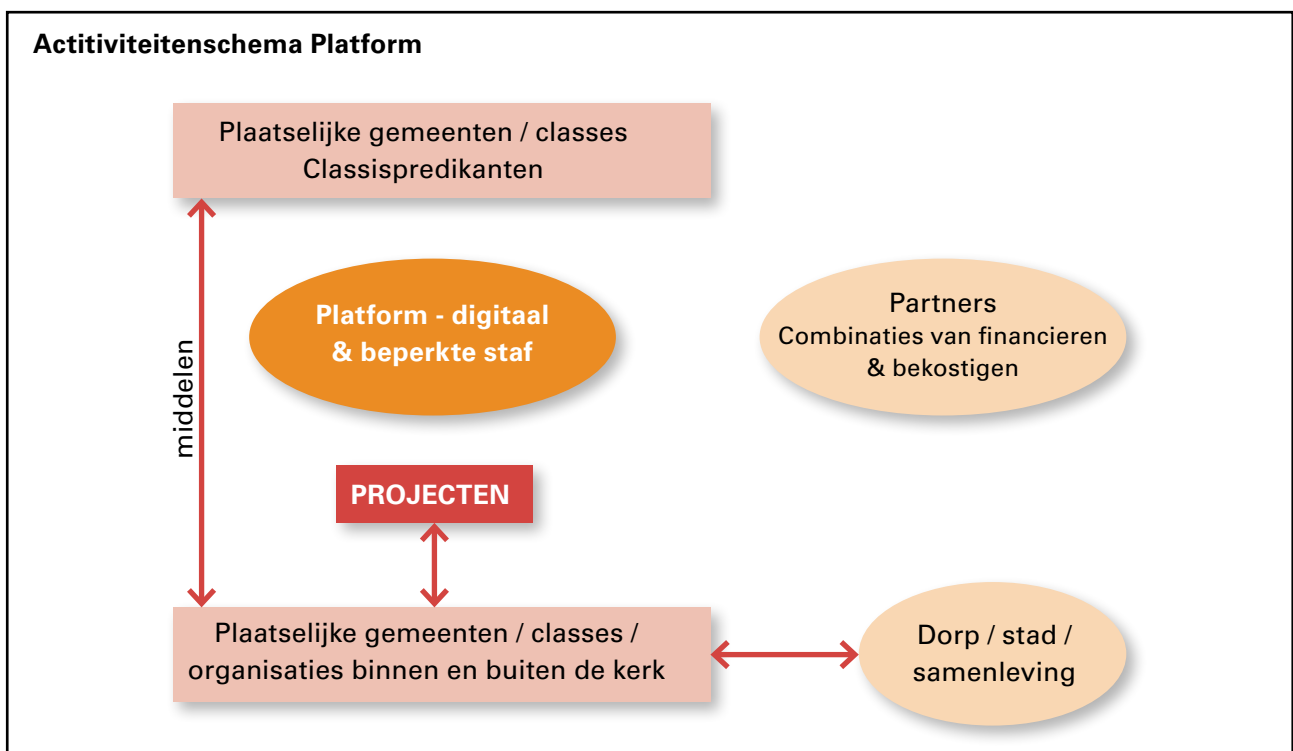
Actitiviteitenschema Platform

Plaatselijke gemeenten / classes
Classispredikanten

Platform - digitaal
& beperkte staf

Partners
Combinaties van financieren
& bekostigen

middelen

PROJECTEN

Plaatselijke gemeenten / classes /
organisaties binnen en buiten de kerk

Dorp / stad /
samenleving